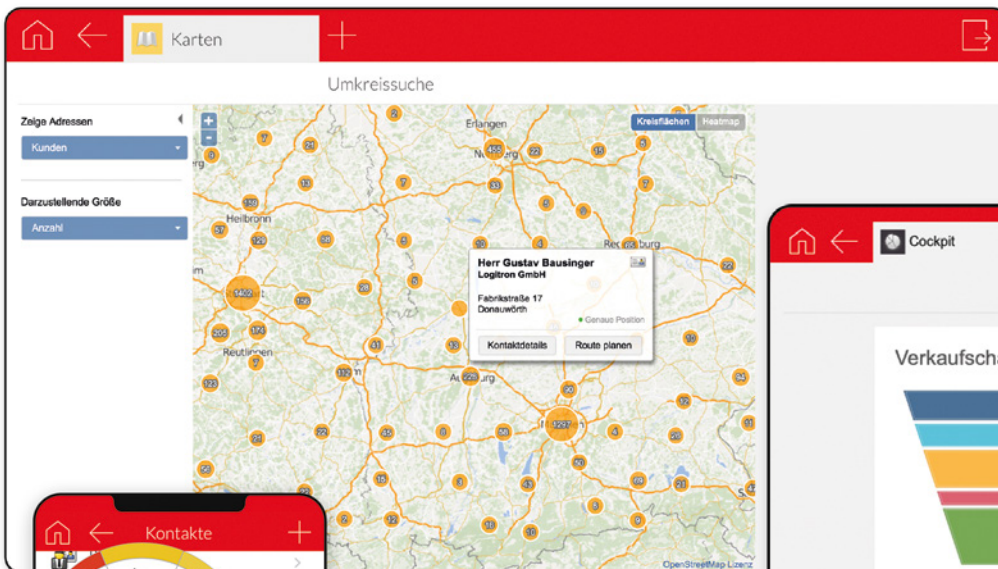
Karten

Umkreissuche

Zeige Adressen

Kunden

Darzustellende Größe

Anzahl

Kreisflächen Heatmap

Erlangen

Nürnberg

Heilbronn

Regensburg

Reutlingen

Augsburg

München

Herr Gustav Bausinger
Logitron GmbH

Fabrikstraße 17
Donauwörth

Genaue Position

Kontaktdetails Route planen

OpenStreetMap Lizenz

Cockpit

Verkaufscha

Kontakte